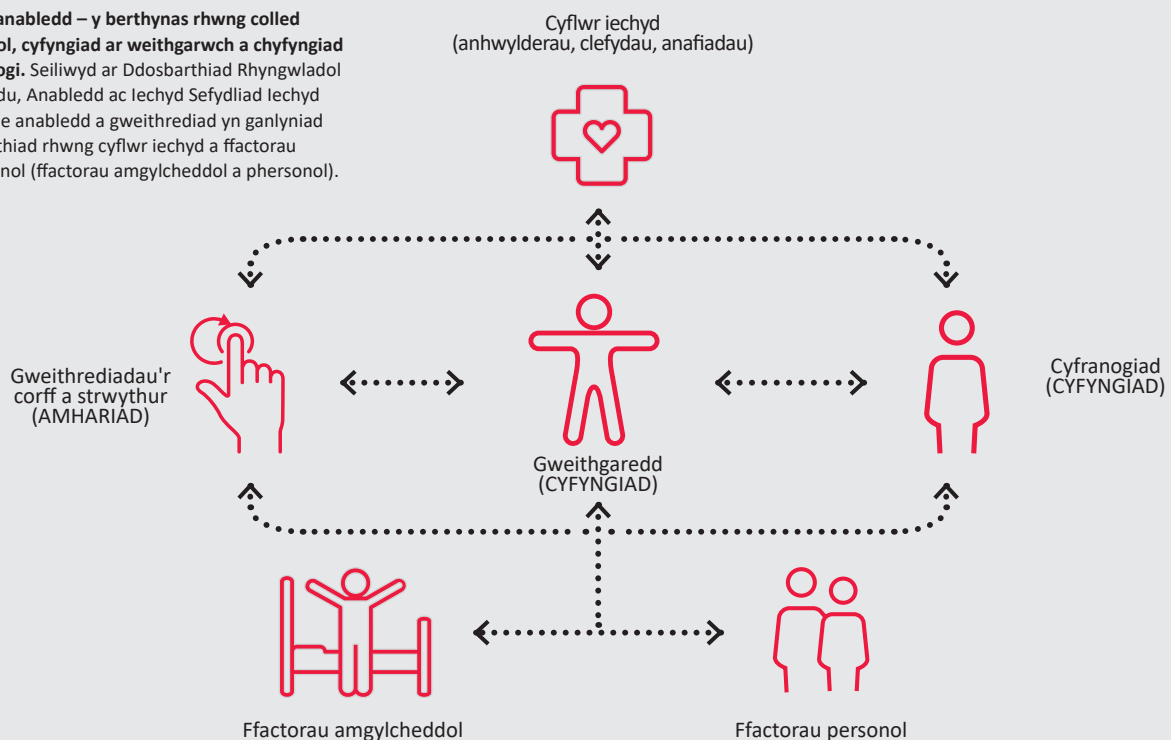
anabledd – y berthynas rhwng colled ol, cyfyngiad ar weithgarwch a chyfyngiad ogi. Seiliwyd ar Ddosbarthiad Rhyngwladol du, Anabledd ac Iechyd Sefydliad Iechyd e anabledd a gweithrediad yn ganlyniad thiad rhwng cyflwr iechyd a ffactorau nol (ffactorau amgylcheddol a phersonol).

Cyflwr iechyd
(anhwylderau, clefydau, anafiadau)

Gweithrediadau'r corff a strwythur
(AMHARIAD)

Gweithgaredd
(CYFYNGIAD)

Cyfranogiad
(CYFYNGIAD)

Ffactorau amgylcheddol

Ffactorau personol